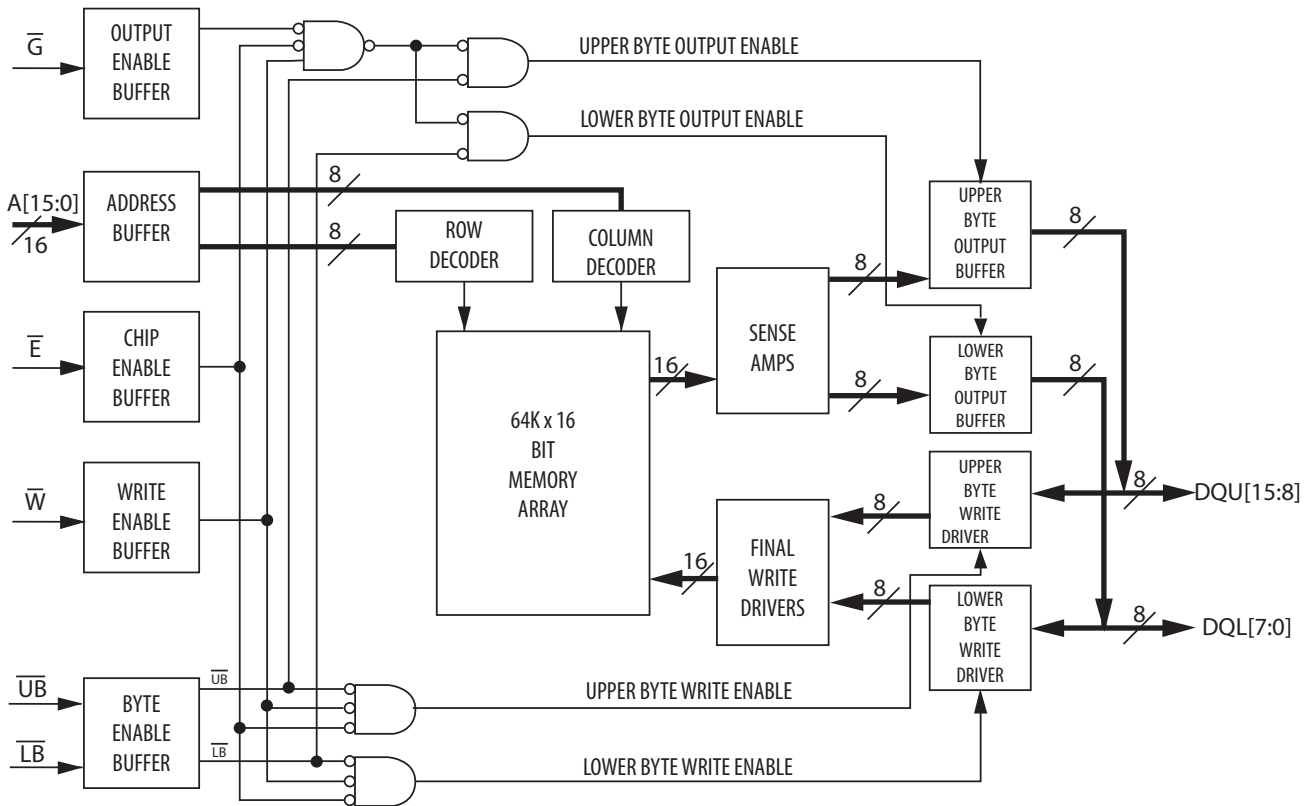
$\overline{G}$

OUTPUT ENABLE BUFFER

UPPER BYTE OUTPUT ENABLE

LOWER BYTE OUTPUT ENABLE

A[15:0]

16

ADDRESS BUFFER

8

8

ROW DECODER

COLUMN DECODER

UPPER BYTE OUTPUT BUFFER

8

8

SENSE AMPS

$\overline{E}$

CHIP ENABLE BUFFER

64K x 16 BIT MEMORY ARRAY

16

8

LOWER BYTE OUTPUT BUFFER

8

$\overline{W}$

WRITE ENABLE BUFFER

UPPER BYTE WRITE DRIVER

8

8

DQU[15:8]

FINAL WRITE DRIVERS

16

8

LOWER BYTE WRITE DRIVER

8

DQL[7:0]

$\overline{UB}$

BYTE ENABLE BUFFER

$\overline{UB}$

UPPER BYTE WRITE ENABLE

$\overline{LB}$

$\overline{LB}$

LOWER BYTE WRITE ENABLE